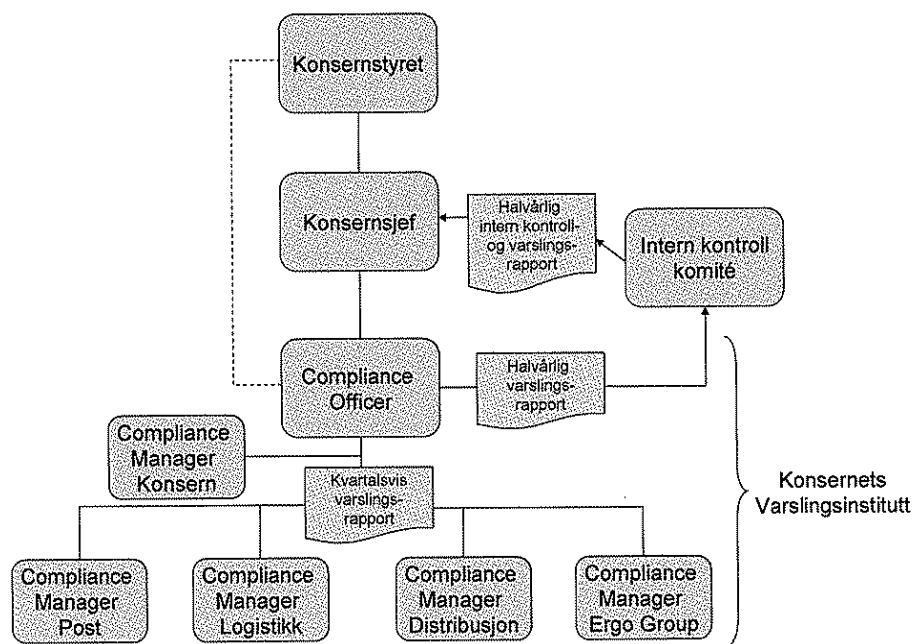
Konsernstyret

Konsernsjef

Halvårlig intern kontroll- og varslings-rapport

Intern kontroll komité

Compliance Officer

Halvårlig varslings-rapport

Compliance Manager Konsern

Kvartalsvis varslings-rapport

Konsernets Varslingsinstitutt

Compliance Manager Post

Compliance Manager Logistikk

Compliance Manager Distribusjon

Compliance Manager Ergo Group